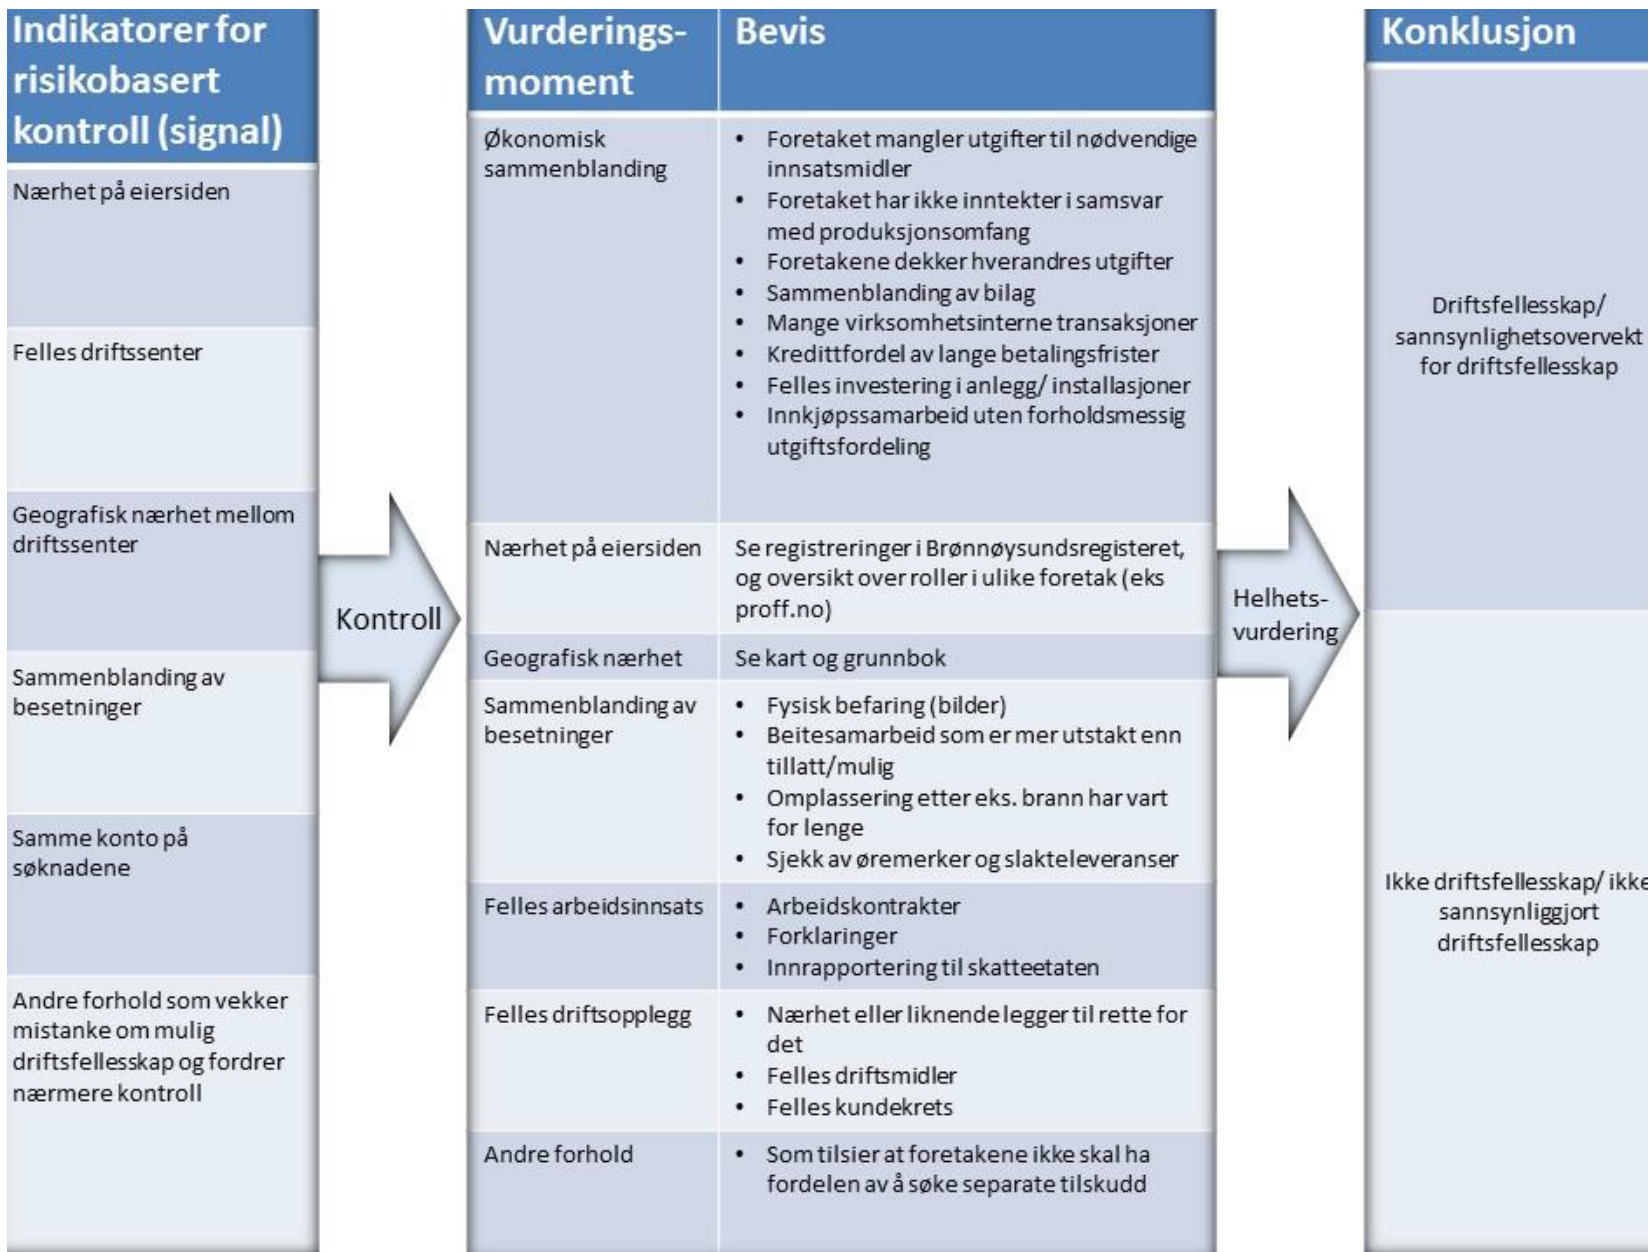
| Indikatorer for risikobasert kontroll (signal) |
|---|
| Nærhet på eiersiden |
| Felles driftssenter |
| Geografisk nærhet mellom driftssenter |
| Sammenblanding av besetninger |
| Samme konto på søknadene |
| Andre forhold som vekker mistanke om mulig driftsfellesskap og fordrer nærmere kontroll |

Kontroll

| Vurderings-moment | Bevis |
|---|---|
| Økonomisk sammenblanding | • Foretaket mangler utgifter til nødvendige innsatsmidler • Foretaket har ikke inntekter i samsvar med produksjonsomfang • Foretakene dekker hverandres utgifter • Sammenblanding av bilag • Mange virksomhetsinterne transaksjoner • Kredittfordel av lange betalingsfrister • Felles investering i anlegg/ installasjoner • Innkjøpssamarbeid uten forholdsmessig utgiftsfordeling |
| Nærhet på eiersiden | Se registreringer i Brønnøysundsregisteret, og oversikt over roller i ulike foretak (eks proff.no) |
| Geografisk nærhet | Se kart og grunnbok |
| Sammenblanding av besetninger | • Fysisk befaring (bilder) • Beitesamarbeid som er mer utstakt enn tillatt/mulig • Omplassering etter eks. brann har vart for lenge • Sjekk av øremerker og slakteleveranser |
| Felles arbeidsinnsats | • Arbeidskontrakter • Forklaringer • Innrapportering til skatteetaten |
| Felles driftsopplegg | • Nærhet eller liknende legger til rette for det • Felles driftsmidler • Felles kundekrets |
| Andre forhold | • Som tilsier at foretakene ikke skal ha fordelen av å søke separate tilskudd |

Helhets-vurdering

| Konklusjon |
|---|
| Driftsfellesskap/ sannsynlighetsovervekt for driftsfellesskap |
| Ikke driftsfellesskap/ ikke sannsynliggjort driftsfellesskap |